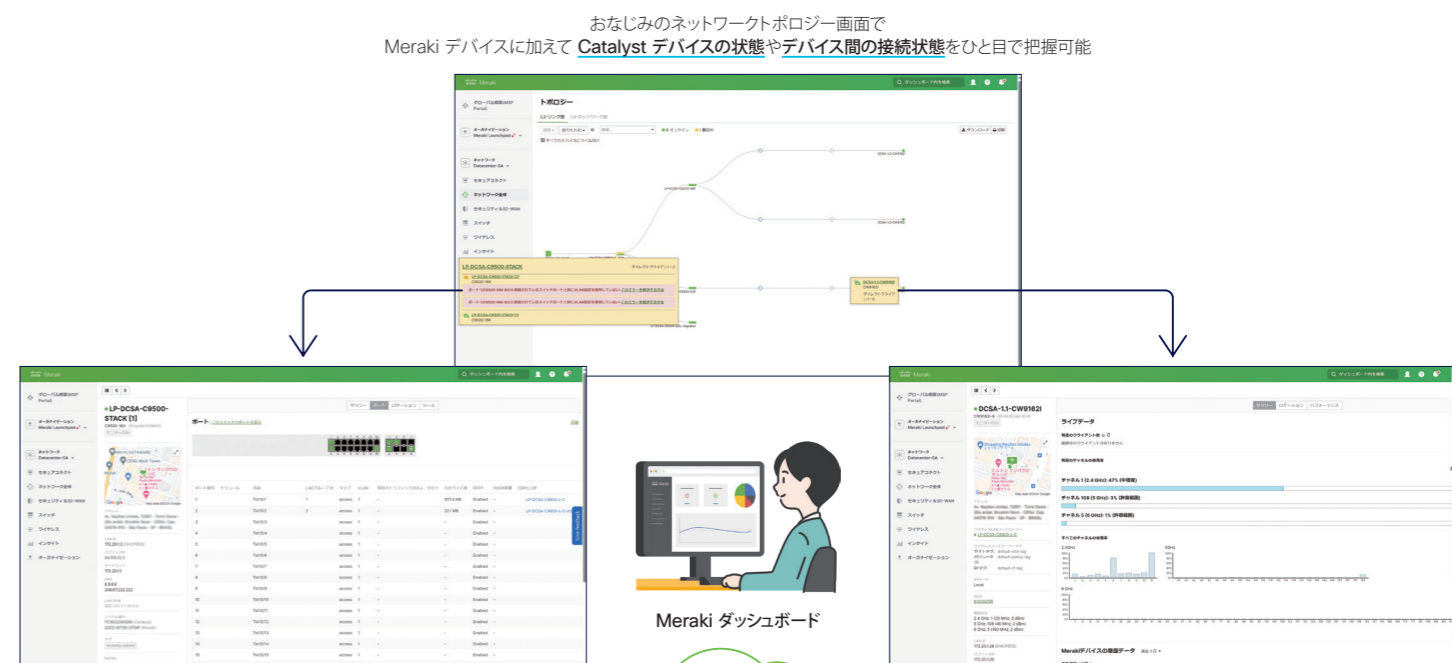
おなじみのネットワークトポロジー画面で
Meraki デバイスに加えて Catalyst デバイスの状態やデバイス間の接続状態をひと目で把握可能

Meraki

トポロジー

LP-DCSA-C9500-STACK

DCSA-1.1-CW9162I

Meraki

グローバル概要(MSP Portal)

オーガナイゼーション

ネットワーク

セキュアコネクト

ネットワーク全体

セキュリティ&SD-WAN

スイッチ

ワイヤレス

インサイト

オーガナイゼーション

LP-DCSA-C9500-STACK [1]

ポート

Meraki

DCSA-1.1-CW9162I

ライブデータ

チャネル 1 (2.4 GHz): 47% (平均値)

チャネル 108 (5 GHz): 3% (平均値)

チャネル 5 (6 GHz): 1% (平均値)

Merakiデバイスの稼働データ

Meraki ダッシュボード